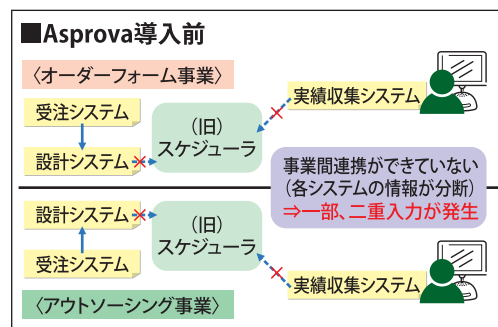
■Asprova導入前

〈オーダーフォーム事業〉

受注システム

設計システム

（旧）
スケジューラ

実績収集システム

事業間連携ができていない
（各システムの情報が分断）
⇒一部、二重入力が発生

設計システム

受注システム

（旧）
スケジューラ

実績収集システム

〈アウトソーシング事業〉